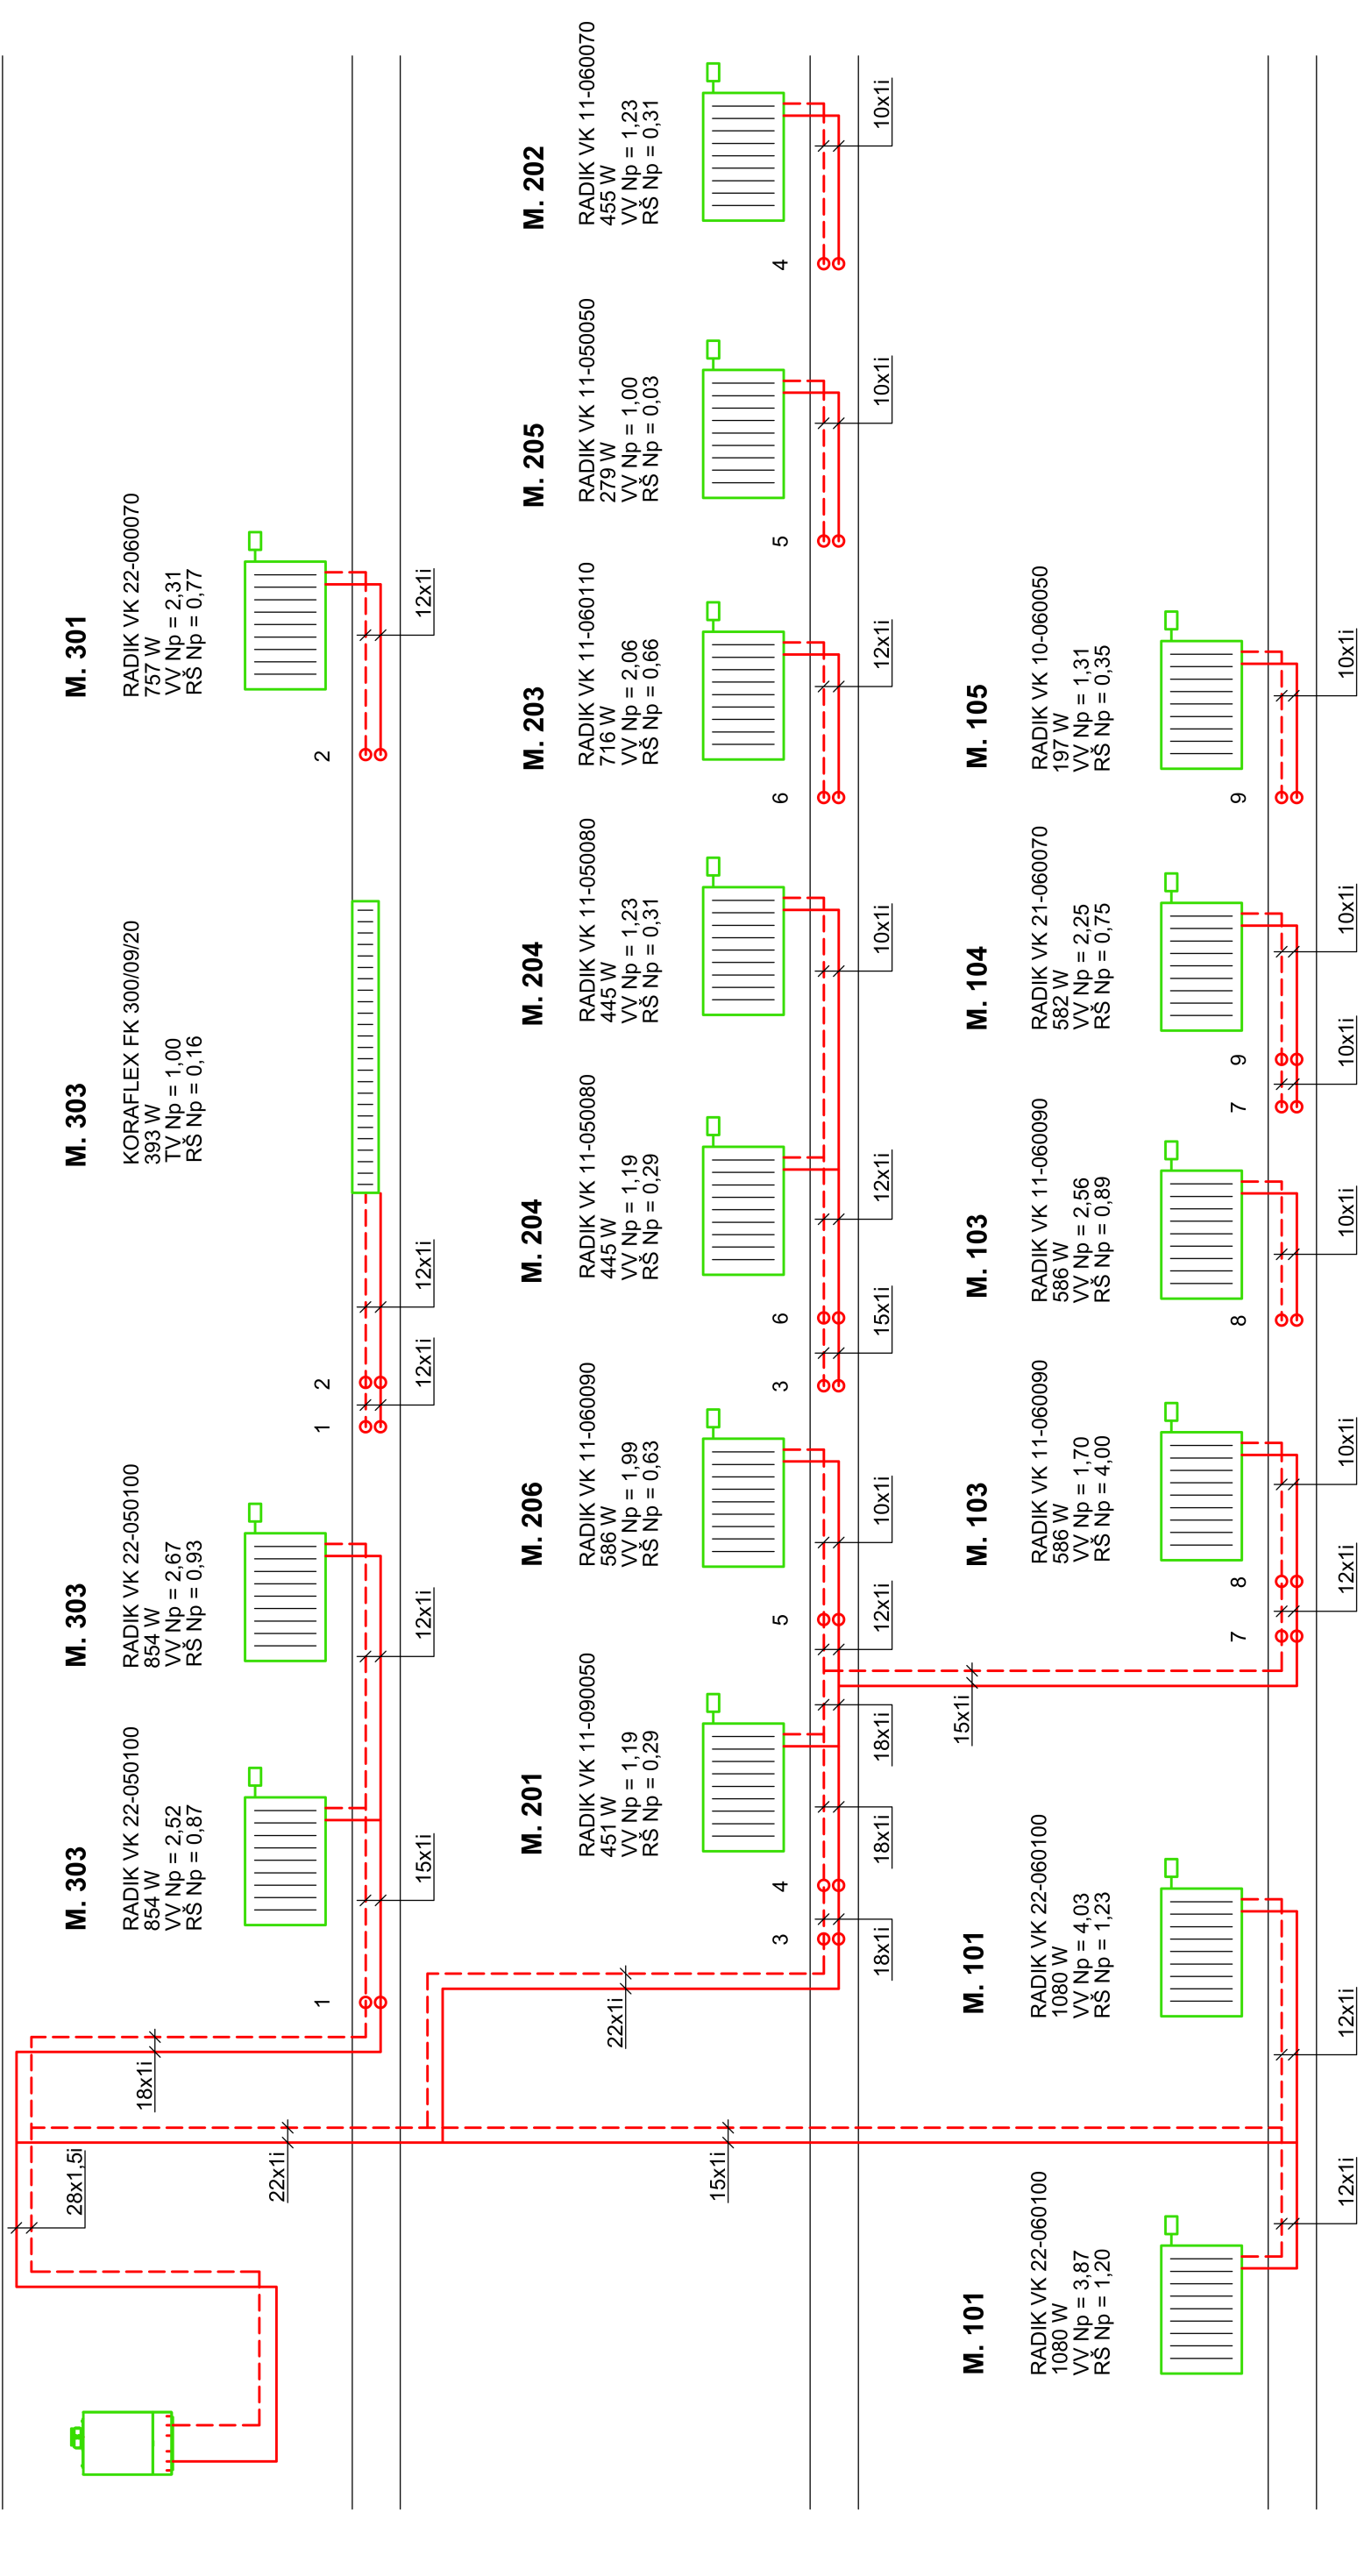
M. 202
RADIK VK 11-060070
455 W
VV Np = 1,23
RŠ Np = 0,31
10x1i
4

M. 205
RADIK VK 11-050050
279 W
VV Np = 1,00
RŠ Np = 0,03
10x1i
5

M. 301
RADIK VK 22-060070
757 W
VV Np = 2,31
RŠ Np = 0,77
12x1i
2

M. 203
RADIK VK 11-060110
716 W
VV Np = 2,06
RŠ Np = 0,66
12x1i
6

M. 105
RADIK VK 10-060050
197 W
VV Np = 1,31
RŠ Np = 0,35
10x1i
9

M. 303
KORAFLEX FK 300/09/20
393 W
TV Np = 1,00
RŠ Np = 0,16
12x1i
12x1i
2
1

M. 204
RADIK VK 11-050080
445 W
VV Np = 1,23
RŠ Np = 0,31
10x1i

M. 104
RADIK VK 21-060070
582 W
VV Np = 2,25
RŠ Np = 0,75
10x1i
10x1i
9
7

M. 204
RADIK VK 11-050080
445 W
VV Np = 1,19
RŠ Np = 0,29
12x1i
15x1i
6
3

M. 103
RADIK VK 11-060090
586 W
VV Np = 2,56
RŠ Np = 0,89
10x1i
8

M. 303
RADIK VK 22-050100
854 W
VV Np = 2,67
RŠ Np = 0,93
12x1i

M. 206
RADIK VK 11-060090
586 W
VV Np = 1,99
RŠ Np = 0,63
10x1i
12x1i
5

M. 103
RADIK VK 11-060090
586 W
VV Np = 1,70
RŠ Np = 4,00
10x1i
12x1i
8
7
15x1i

M. 303
RADIK VK 22-050100
854 W
VV Np = 2,52
RŠ Np = 0,87
15x1i
1

M. 201
RADIK VK 11-090050
451 W
VV Np = 1,19
RŠ Np = 0,29
18x1i
18x1i
18x1i
4
3
22x1i

M. 101
RADIK VK 22-060100
1080 W
VV Np = 4,03
RŠ Np = 1,23
12x1i

18x1i
28x1,5i
22x1i
15x1i

M. 101
RADIK VK 22-060100
1080 W
VV Np = 3,87
RŠ Np = 1,20
12x1i